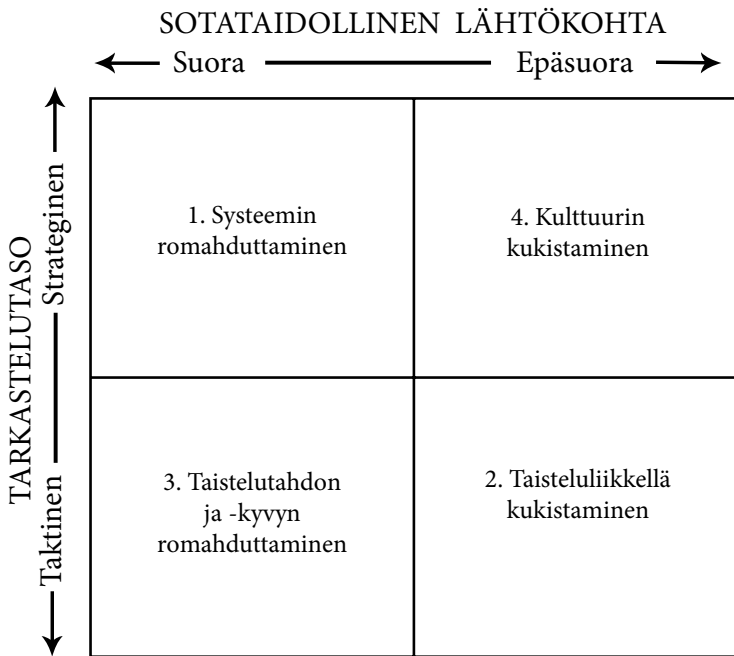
SOTATAIDOLLINEN LÄHTÖKOHTA

Suora Epäsuora

TARKASTELUTASO

Strateginen

Taktinen

| | |
|---|---|
| 1. Systeemin romahduttaminen | 4. Kulttuurin kukistaminen |
| 3. Taistelutahdon ja -kyvyn romahduttaminen | 2. Taisteluliikkellä kukistaminen |